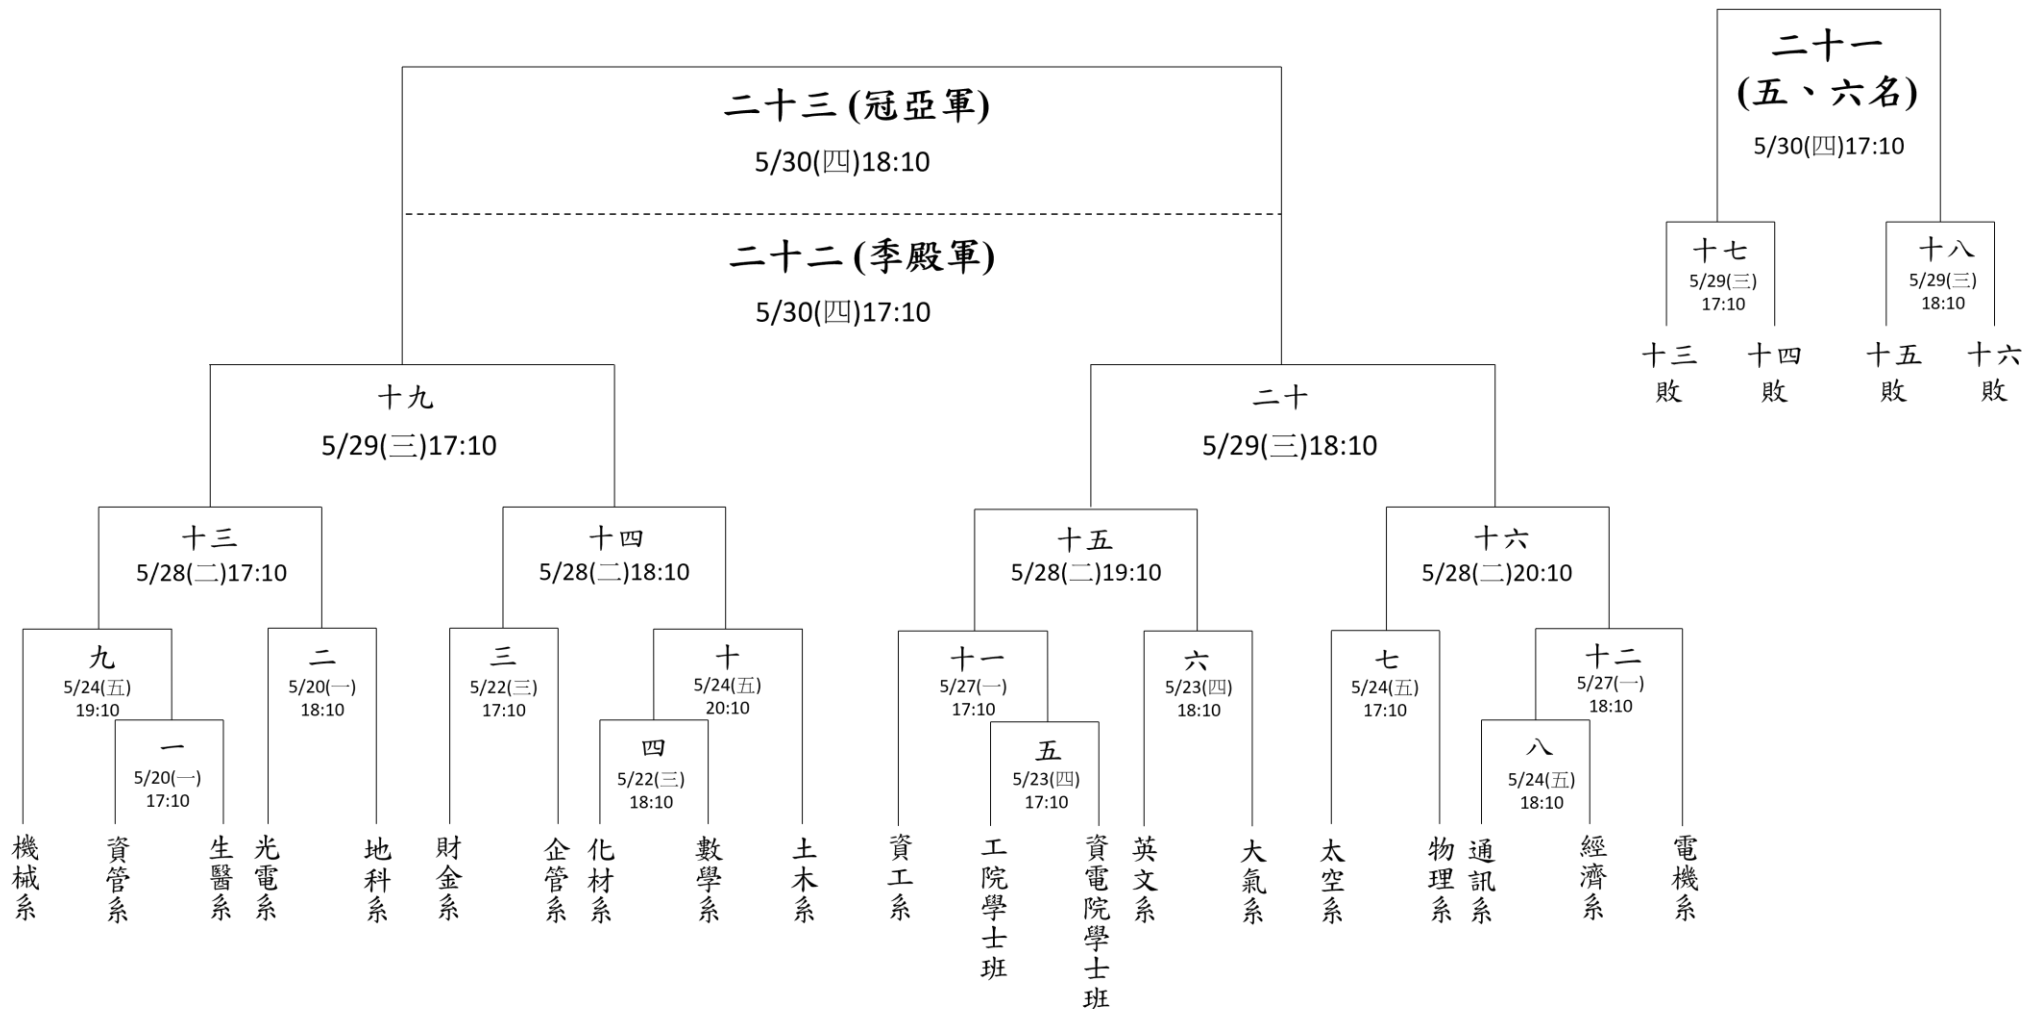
二十三 (冠亞軍)
5/30(四)18:10

二十二 (季殿軍)
5/30(四)17:10

二十一
(五、六名)
5/30(四)17:10

十七
5/29(三)
17:10

十八
5/29(三)
18:10

十三敗 十四敗 十五敗 十六敗

十九
5/29(三)17:10

二十
5/29(三)18:10

十三
5/28(二)17:10

十四
5/28(二)18:10

十五
5/28(二)19:10

十六
5/28(二)20:10

九
5/24(五)
19:10

一
5/20(一)
17:10

二
5/20(一)
18:10

三
5/22(三)
17:10

十
5/24(五)
20:10

四
5/22(三)
18:10

十一
5/27(一)
17:10

五
5/23(四)
17:10

六
5/23(四)
18:10

七
5/24(五)
17:10

十二
5/27(一)
18:10

八
5/24(五)
18:10

機械系 資管系 生醫系 光電系 地科系 財金系 企管系 化材系 數學系 土木系 資工系 工院學士班 資電院學士班 英文系 大氣系 太空系 物理系 通訊系 經濟系 電機系